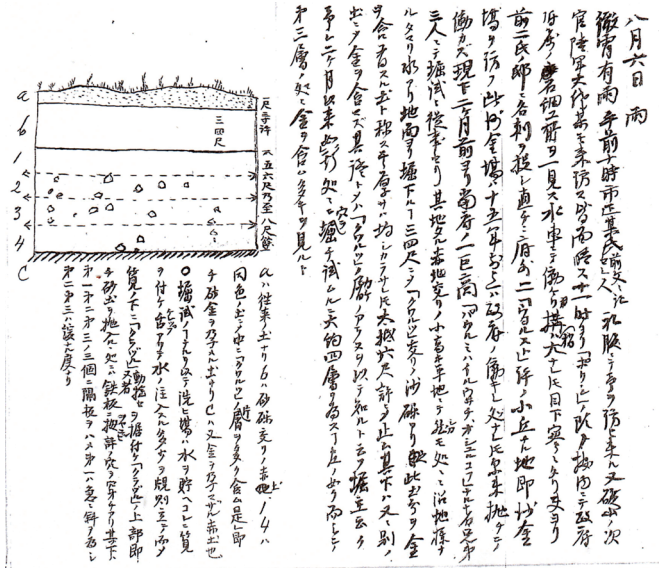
八月六日　雨

微雨有雨　午前十時市近ニ集民ノ数ノ人ニ礼服ニテ来リ訪ヒ来ル又碇泊ノ次
官陸軍大佐某モ来訪ス皆両陛下ニ一時ヨリ「ボリヒン」氏ノ邸内ニ設ケ府
ノ内ニ居細工所ヲ一見ス水車ニ備ヘタリ構造ノ大ナルヲ見ルヲ要スヲリ
前三氏郎ニ名刺ヲ投シ直チニ府ニ「マウルスヒ」ト称スル小丘ナル地即砂金
場ヲ訪フ此砂金場ハ十五六年以前ヨリ始メ採掘シ処ニシテ当時未タ抛ケタリ
働カズ現ニ一ケ月前ヨリ当業ニ一巨商「マウルスハイム」ナルモノニシテ之ヲ未タ其足ヲ
三人ニテ採試ス其地ヲ掘ル事極メテ小ニシテ其地ノ未タ地ナリ小高キ平地ナリ其土ヲ処ニ沿地様ナ
ルタメ水ヲ地面ヲ掘下ルト三四尺ニシテ「クヮルツ」交リノ砂礫アリ此ニ於テ砂金
ヲ含ム者ナリ其下ハ粘土ナリ厚サ甚タ均シカラズ大抵六尺許リ止ル其下ハ又礫アリ
土ニ金ヲ含ム其下ニ「クヮルツ」ノ層アリテ未タ知ラレズ掘リ其底ニ至ルヲ
事シ二ケ月以来砂金ヲ処ニテ之ヲ掘リ試ムル人大約四層ヲ為ス其上ノ如ク而シテ
第三層ニ処ニ金ヲ含ム事多キヲ見ルト

a
b
1
2
3
4
c
一尺乃至二尺許
三四尺
六尺乃至八尺許
五六尺

aハ往来土ナリ bハ砂礫交リノ赤色土 1 4ハ
同色ナルモ中ニ「クヮルツ」ノ塊アリテ多ク金ヲ含ム是ト即
チ砂金ヲ含ムモノナリ cハ又金ヲ含ムモノニアラサル赤土也
○採試ハ一人アリテ之ヲ洗ヒ其場ニ水ヲ貯ヘテ之ヲ箕
ヲ付ケ砂ヲ水ニ注入シ又ハ之ヲ盆ヲ以テ之ヲ洗フ
箕ノ下ニ「ラシゲ」ヲ敷キ砂ヲ掃ヒ「ラシゲ」上部
テ砂ヲ地方ニ処ニ鉄板ヲ以テ上ニ鉄板ニ掘ル穴ヲ穿ケタリ其下
第一第二第三ノ三個ニ隔板ヲ入レ第一第二ニ寄リ斜ニ為シ
第二第三ハ之ヲ屢々反覆セリ